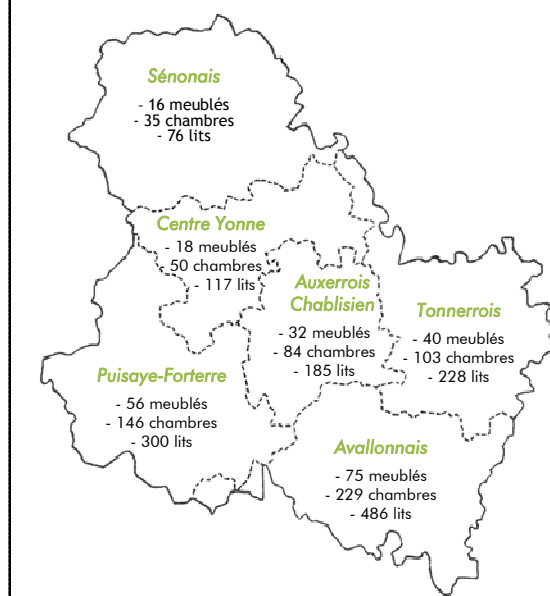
Sénonais
- 16 meublés
- 35 chambres
- 76 lits

Centre Yonne
- 18 meublés
- 50 chambres
- 117 lits

Auxerrois Chablisien
- 32 meublés
- 84 chambres
- 185 lits

Tonnerrois
- 40 meublés
- 103 chambres
- 228 lits

Puisaye-Forterre
- 56 meublés
- 146 chambres
- 300 lits

Avallonnais
- 75 meublés
- 229 chambres
- 486 lits